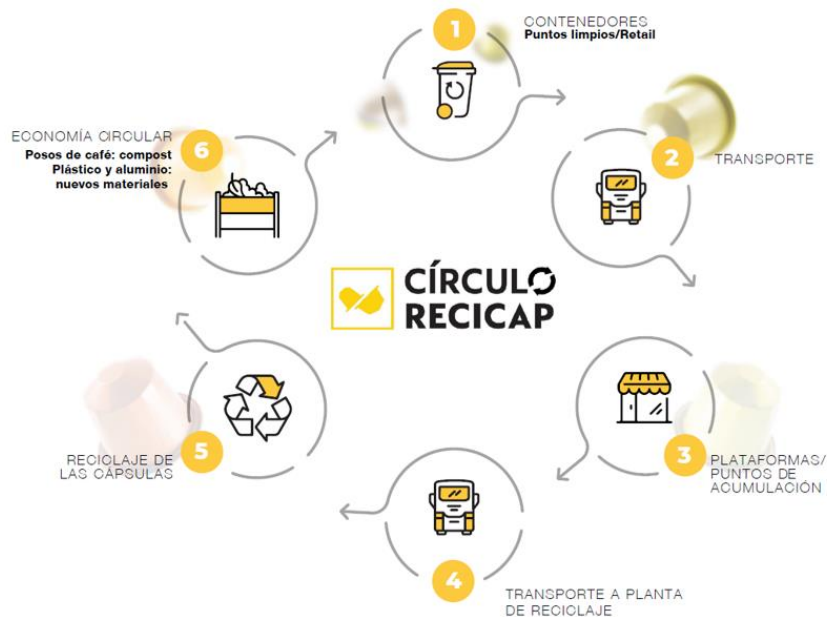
1

CONTENEDORES
Puntos limpios/Retail

2

TRANSPORTE

CÍRCULO RECICAP

3

PLATAFORMAS/ PUNTOS DE ACUMULACIÓN

4

TRANSPORTE A PLANTA DE RECICLAJE

5

RECICLAJE DE LAS CÁPSULAS

6

ECONOMÍA CIRCULAR
Posos de café: compost
Plástico y aluminio: nuevos materiales